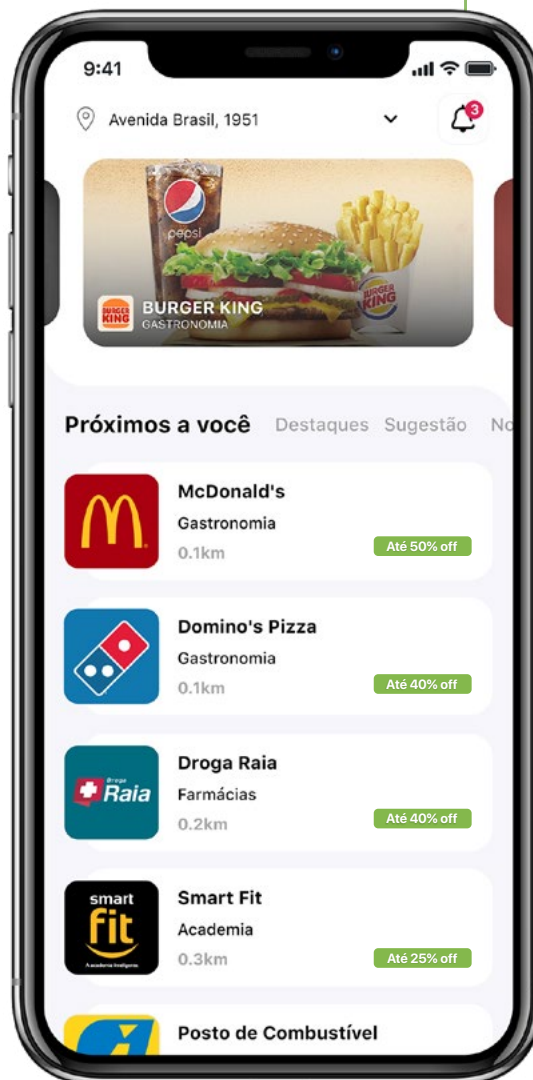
9:41

Avenida Brasil, 1951

3

pepsi

BURGER KING

BURGER KING
GASTRONOMIA

Próximos a você Destaques Sugestão No

M

McDonald's
Gastronomia
0.1km
Até 50% off

Domino's Pizza
Gastronomia
0.1km
Até 40% off

Droga Raia

Droga Raia
Farmácias
0.2km
Até 40% off

smart fit
A academia inteligente

Smart Fit
Academia
0.3km
Até 25% off

Posto de Combustível